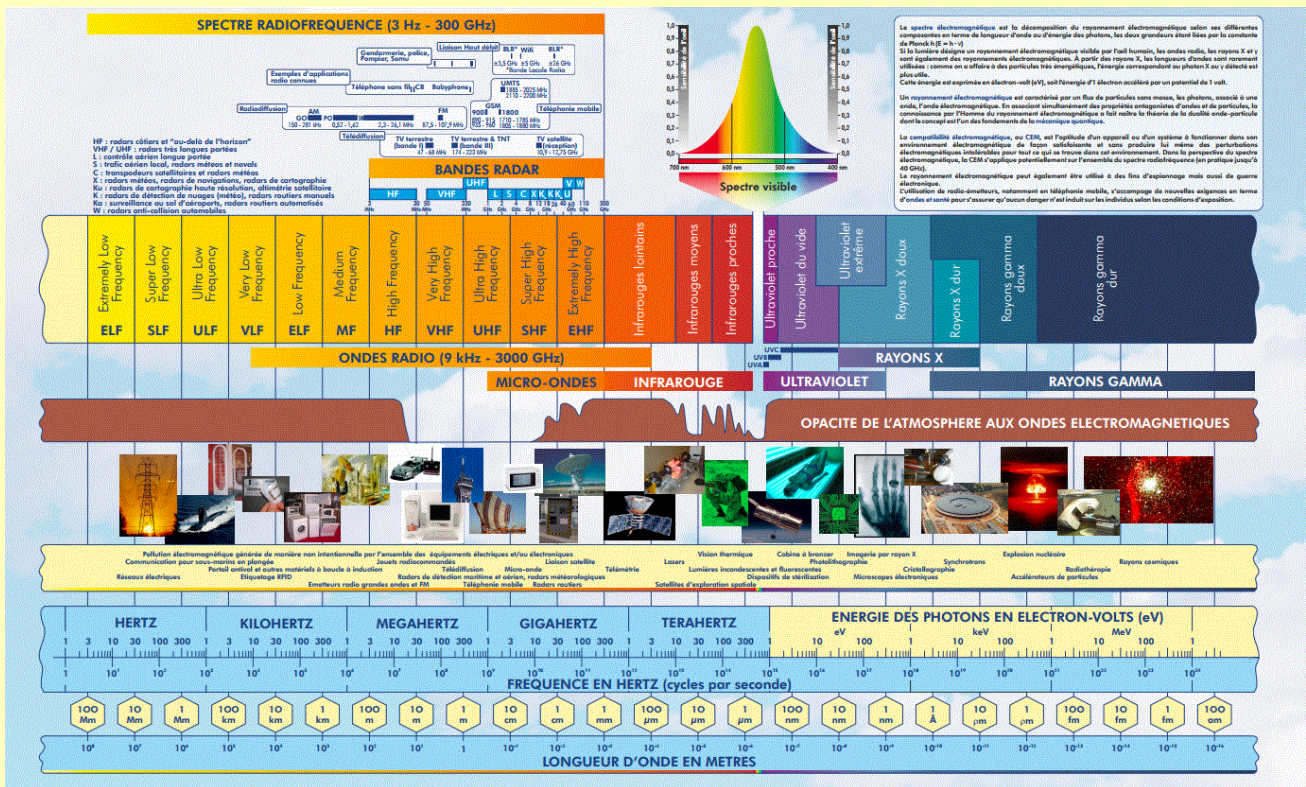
SPECTRE RADIOFREQUENCE (3 Hz - 300 GHz)

Exemples d'applications radio connues

Gendarmerie, police, Pompier, Samu

Liaison Haut débit

BLR* Wifi ≈3,5 GHz ≈5 GHz

BLR* ≈26 GHz

*Boucle Locale Radio

Téléphone sans fil

CB

Babyphone

UMTS 1885 - 2025 MHz 2110 - 2200 MHz

GSM 900 1800 880 - 915 925 - 960 1710 - 1785 MHz 1805 - 1880 MHz

Téléphonie mobile

Radiodiffusion

AM GO PO 150 - 281 kHz 520 - 1,62 2,3 - 26,1 MHz

FM 87,5 - 107,9 MHz

Télédiffusion

TV terrestre (bande I) 47 - 68 MHz

TV terrestre & TNT (bande III) 174 - 223 MHz

TV satellite (réception) 10,9 - 12,75 GHz

HF : radars côtiers et "au-delà de l'horizon"
VHF / UHF : radars très longues portées
L : contrôle aérien longue portée
S : trafic aérien local, radars météos et navals
C : transpondeurs satellitaires et radars météos
X : radars météos, radars de navigations, radars de cartographie
Ku : radars de cartographie haute résolution, altimétrie satellitaire
K : radars de détection de nuages (météo), radars routiers manuels
Ka : surveillance au sol d'aéroports, radars routiers automatisés
W : radars anti-collision automobiles

BANDES RADAR

HF VHF UHF L S C X Ku K Ka V W

3 MHz 30 50 330 1 GHz 2 4 8 12 18 26 40 60 110 GHz

Spectre visible

700 nm 600 nm 500 nm 400 nm

Le spectre électromagnétique est la décomposition du rayonnement électromagnétique selon ses différentes composantes en terme de longueur d'onde ou d'énergie des photons, les deux grandeurs étant liées par la constante de Planck h (E = h·v)
Si la lumière désigne un rayonnement électromagnétique visible par l'œil humain, les ondes radio, les rayons X et γ sont également des rayonnements électromagnétiques. A partir des rayons X, les longueurs d'ondes sont rarement utilisées : comme on a affaire à des particules très énergétiques, l'énergie correspondant au photon X ou γ détecté est plus utile.
Cette énergie est exprimée en électron-volt (eV), soit l'énergie d'1 électron accéléré par un potentiel de 1 volt.

Un rayonnement électromagnétique est caractérisé par un flux de particules sans masse, les photons, associé à une onde, l'onde électromagnétique. En associant simultanément des propriétés antagonistes d'ondes et de particules, la connaissance par l'Homme du rayonnement électromagnétique a fait naître la théorie de la dualité onde-particule dont le concept est l'un des fondements de la mécanique quantique.

La compatibilité électromagnétique, ou CEM, est l'aptitude d'un appareil ou d'un système à fonctionner dans son environnement électromagnétique de façon satisfaisante et sans produire lui même des perturbations électromagnétiques intolérables pour tout ce qui se trouve dans cet environnement. Dans la perspective du spectre électromagnétique, la CEM s'applique potentiellement sur l'ensemble du spectre radiofréquence (en pratique jusqu'à 40 GHz).
Le rayonnement électromagnétique peut également être utilisé à des fins d'espionnage mais aussi de guerre électronique.
L'utilisation de radio-émetteurs, notamment en téléphonie mobile, s'accompagne de nouvelles exigences en terme d'ondes et santé pour s'assurer qu'aucun danger n'est induit sur les individus selon les conditions d'exposition.

Extremely Low Frequency ELF
Super Low Frequency SLF
Ultra Low Frequency ULF
Very Low Frequency VLF
Low Frequency ELF
Medium Frequency MF
High Frequency HF
Very High Frequency VHF
Ultra High Frequency UHF
Super High Frequency SHF
Extremely High Frequency EHF
Infrarouges lointains
Infrarouges moyens
Infrarouges proches
Ultraviolet proche
Ultraviolet du vide
Ultraviolet extrême
Rayons X doux
Rayons X dur
Rayons gamma doux
Rayons gamma dur

ONDES RADIO (9 kHz - 3000 GHz)
UVC UVB UVA
RAYONS X
MICRO-ONDES
INFRAROUGE
ULTRAVIOLET
RAYONS GAMMA

OPACITE DE L'ATMOSPHERE AUX ONDES ELECTROMAGNETIQUES

Pollution électromagnétique générée de manière non intentionnelle par l'ensemble des équipements électriques et/ou électroniques
Communication pour sous-marins en plongée
Portail antivol et autres matériels à boucle à induction
Réseaux électriques
Etiquetage RFID
Emetteurs radio grandes ondes et FM
Jouets radiocommandés
Radars de détection maritime et aérien, radars météorologiques
Télédiffusion
Téléphonie mobile
Micro-onde
Radars routiers
Liaison satellite
Télémétrie
Satellites d'exploration spatiale
Lasers
Vision thermique
Lumières incandescentes et fluorescentes
Cabine à bronzer
Photolithographie
Dispositifs de stérilisation
Imagerie par rayon X
Microscopes électroniques
Synchrotrons
Cristallographie
Explosion nucléaire
Radiothérapie
Accélérateurs de particules
Rayons cosmiques

HERTZ KILOHERTZ MEGAHERTZ GIGAHERTZ TERAHERTZ
ENERGIE DES PHOTONS EN ELECTRON-VOLTS (eV)
eV keV MeV
1 3 10 30 100 300

FREQUENCE EN HERTZ (cycles par seconde)

100 Mm 10 Mm 1 Mm 100 km 10 km 1 km 100 m 10 m 1 m 10 cm 1 cm 1 mm 100 µm 10 µm 1 µm 100 nm 10 nm 1 nm 1 Å 10 pm 1 pm 100 fm 10 fm 1 fm 100 am

LONGUEUR D'ONDE EN METRES